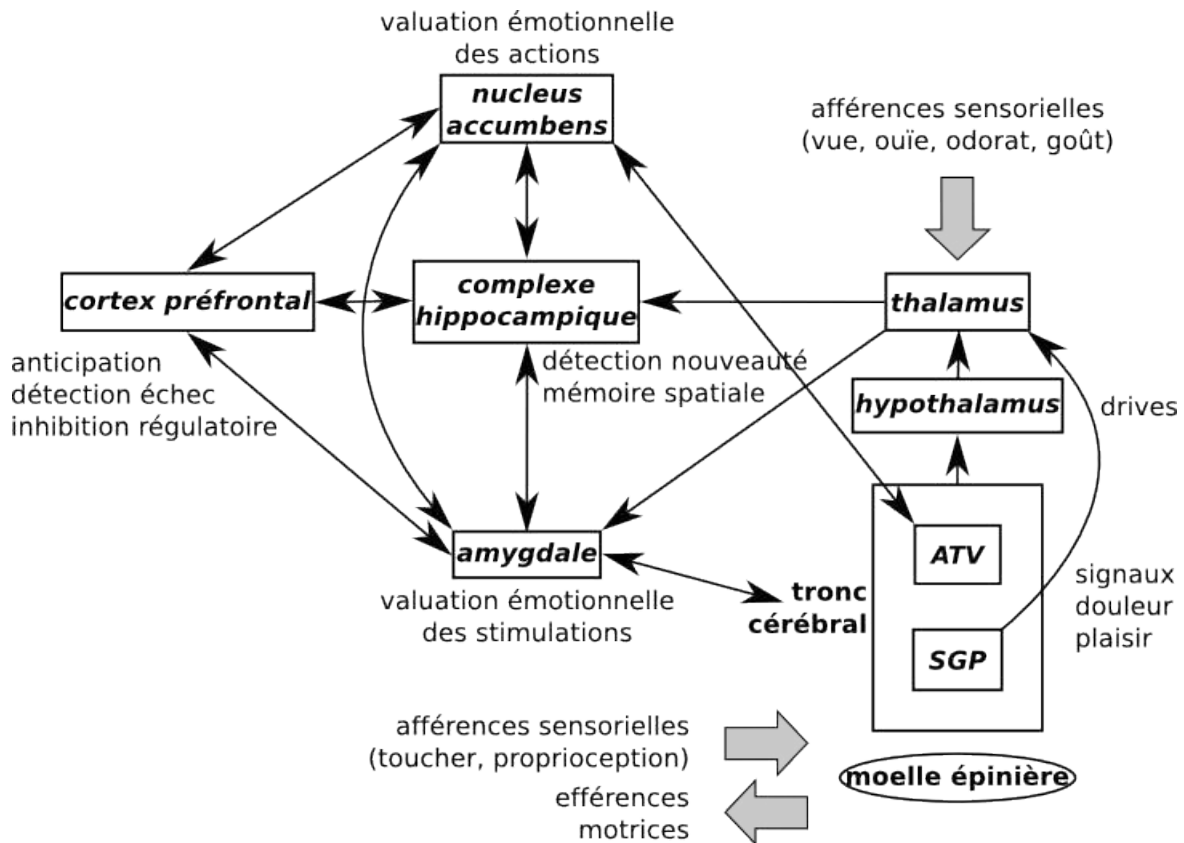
valuation émotionnelle des actions

nucleus accumbens

afférences sensorielles (vue, ouïe, odorat, goût)

cortex préfrontal

complexe hippocampique

thalamus

anticipation
détection échec
inhibition régulatoire

détection nouveauté
mémoire spatiale

hypothalamus

drives

amygdale

ATV

tronc cérébral

signaux douleur plaisir

valuation émotionnelle des stimulations

SGP

afférences sensorielles (toucher, proprioception)

moelle épinière

efférences motrices